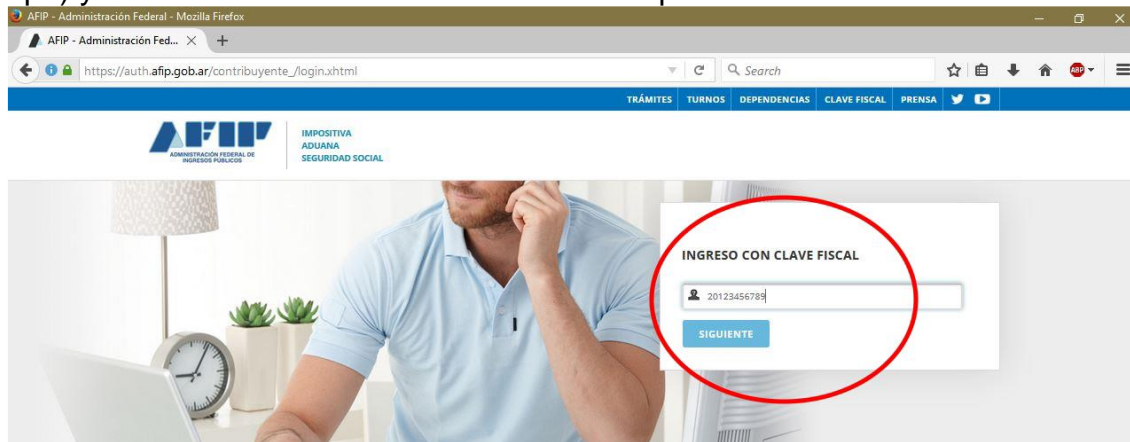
AFIP - Administración Federal - Mozilla Firefox

AFIP - Administración Fed...

https://auth.afip.gob.ar/contribuyente_/login.xhtml

Search

TRÁMITES TURNOS DEPENDENCIAS CLAVE FISCAL PRENSA

AFIP
ADMINISTRACIÓN FEDERAL DE INGRESOS PÚBLICOS

IMPOSITIVA
ADUANA
SEGURIDAD SOCIAL

INGRESO CON CLAVE FISCAL

20123456789

SIGUIENTE